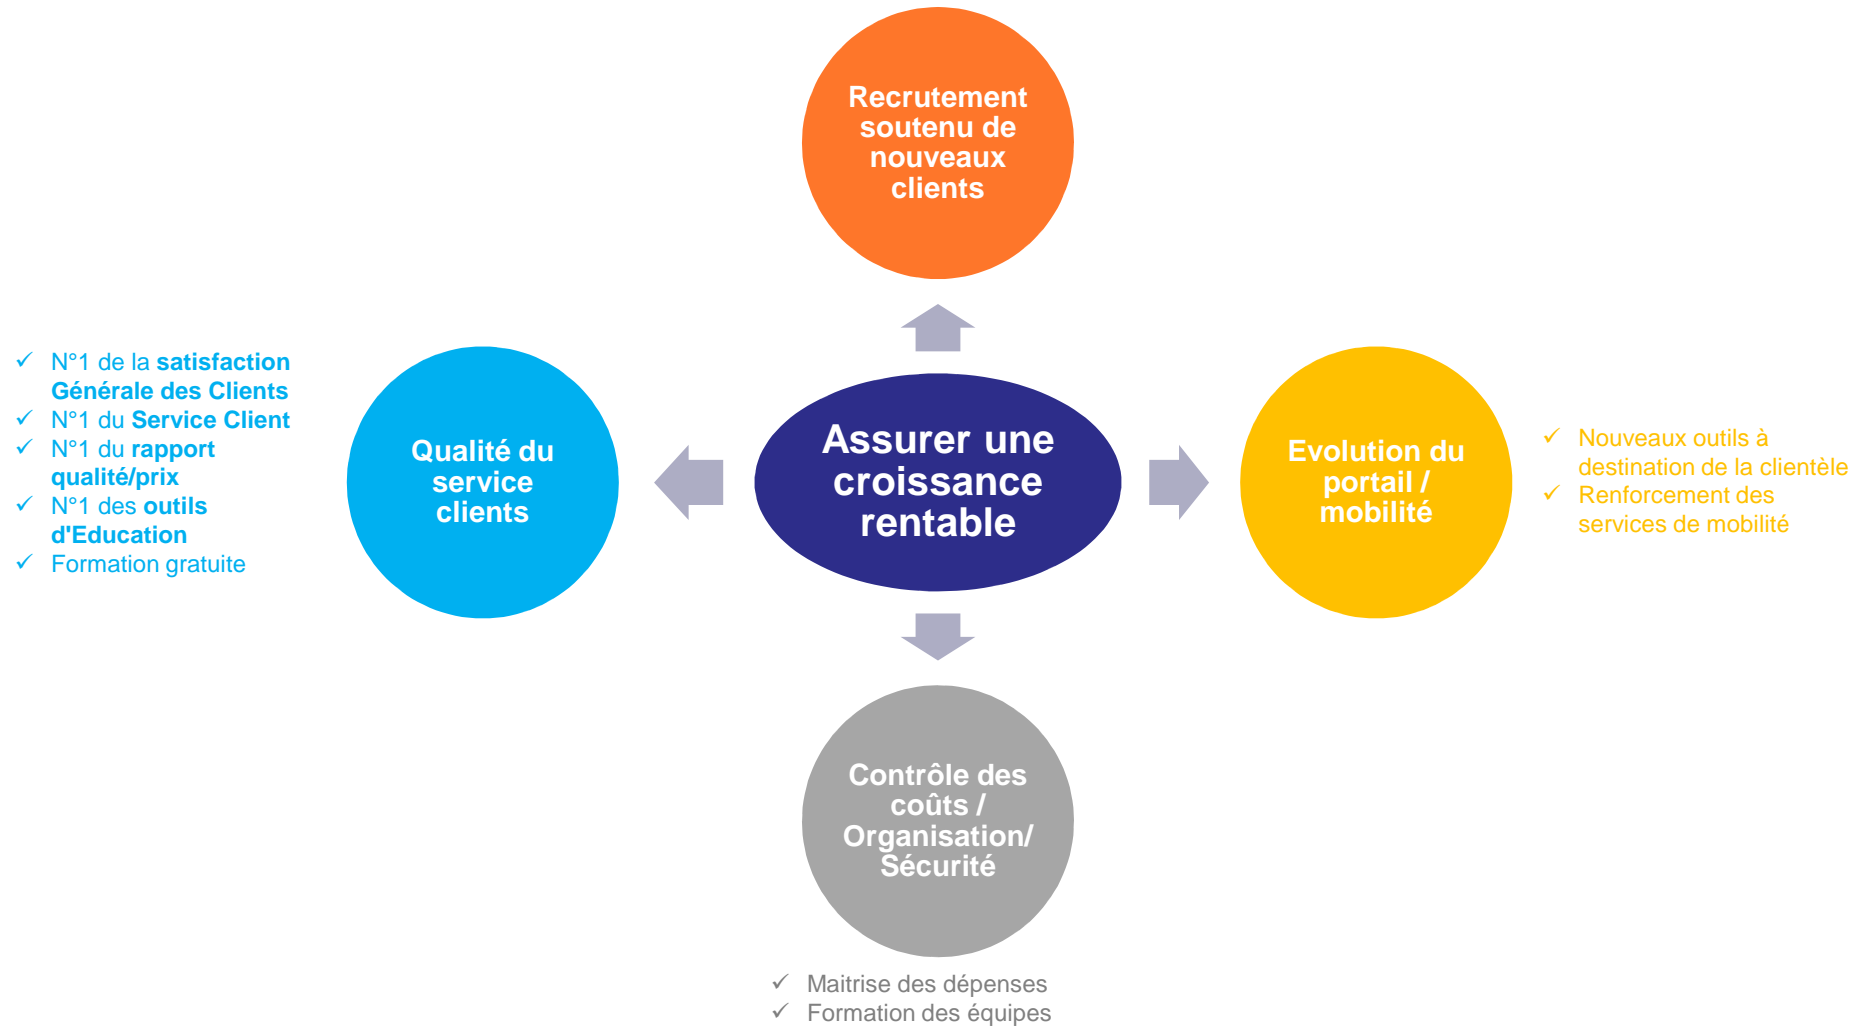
Recrutement soutenu de nouveaux clients

✓ N°1 de la satisfaction Générale des Clients
✓ N°1 du Service Client
✓ N°1 du rapport qualité/prix
✓ N°1 des outils d'Education
✓ Formation gratuite

Qualité du service clients

Assurer une croissance rentable

Evolution du portail / mobilité

✓ Nouveaux outils à destination de la clientèle
✓ Renforcement des services de mobilité

Contrôle des coûts / Organisation/ Sécurité

✓ Maitrise des dépenses
✓ Formation des équipes